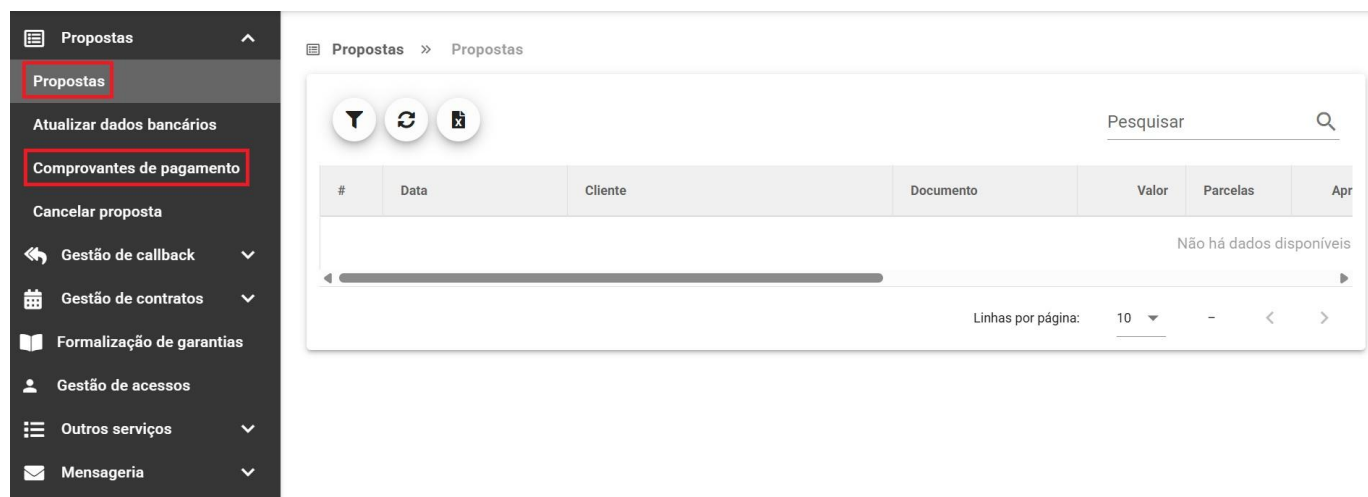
Propostas
Propostas
Atualizar dados bancários
Comprovantes de pagamento
Cancelar proposta
Gestão de callback
Gestão de contratos
Formalização de garantias
Gestão de acessos
Outros serviços
Mensageria

Propostas » Propostas

Pesquisar

| # | Data | Cliente | Documento | Valor | Parcelas | Apr |
|---|---|---|---|---|---|---|
| | | | | | Não há dados disponíveis | |

Linhas por página: 10 –